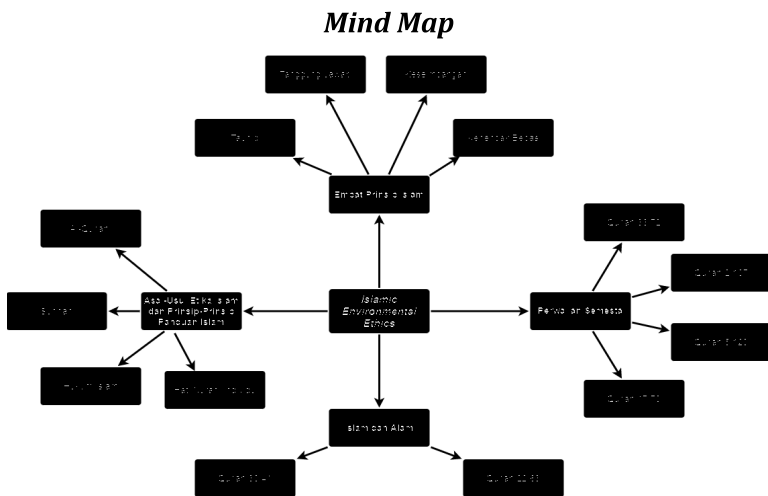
Mind Map

Tanggungjawab

Keseimbangan

Tauhid

Kehendak Bebas

Empat Prinsip Islam

Al-Quran

Asal-Usul Etika Islam dan Prinsip-Prinsip Panduan Islam

Islamic Environmental Ethics

Perwakilan Semesta

Sunnah

Hukum Islam

Hak Kuasa Individu

Islam dan Alam

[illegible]

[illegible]

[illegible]

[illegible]

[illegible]

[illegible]